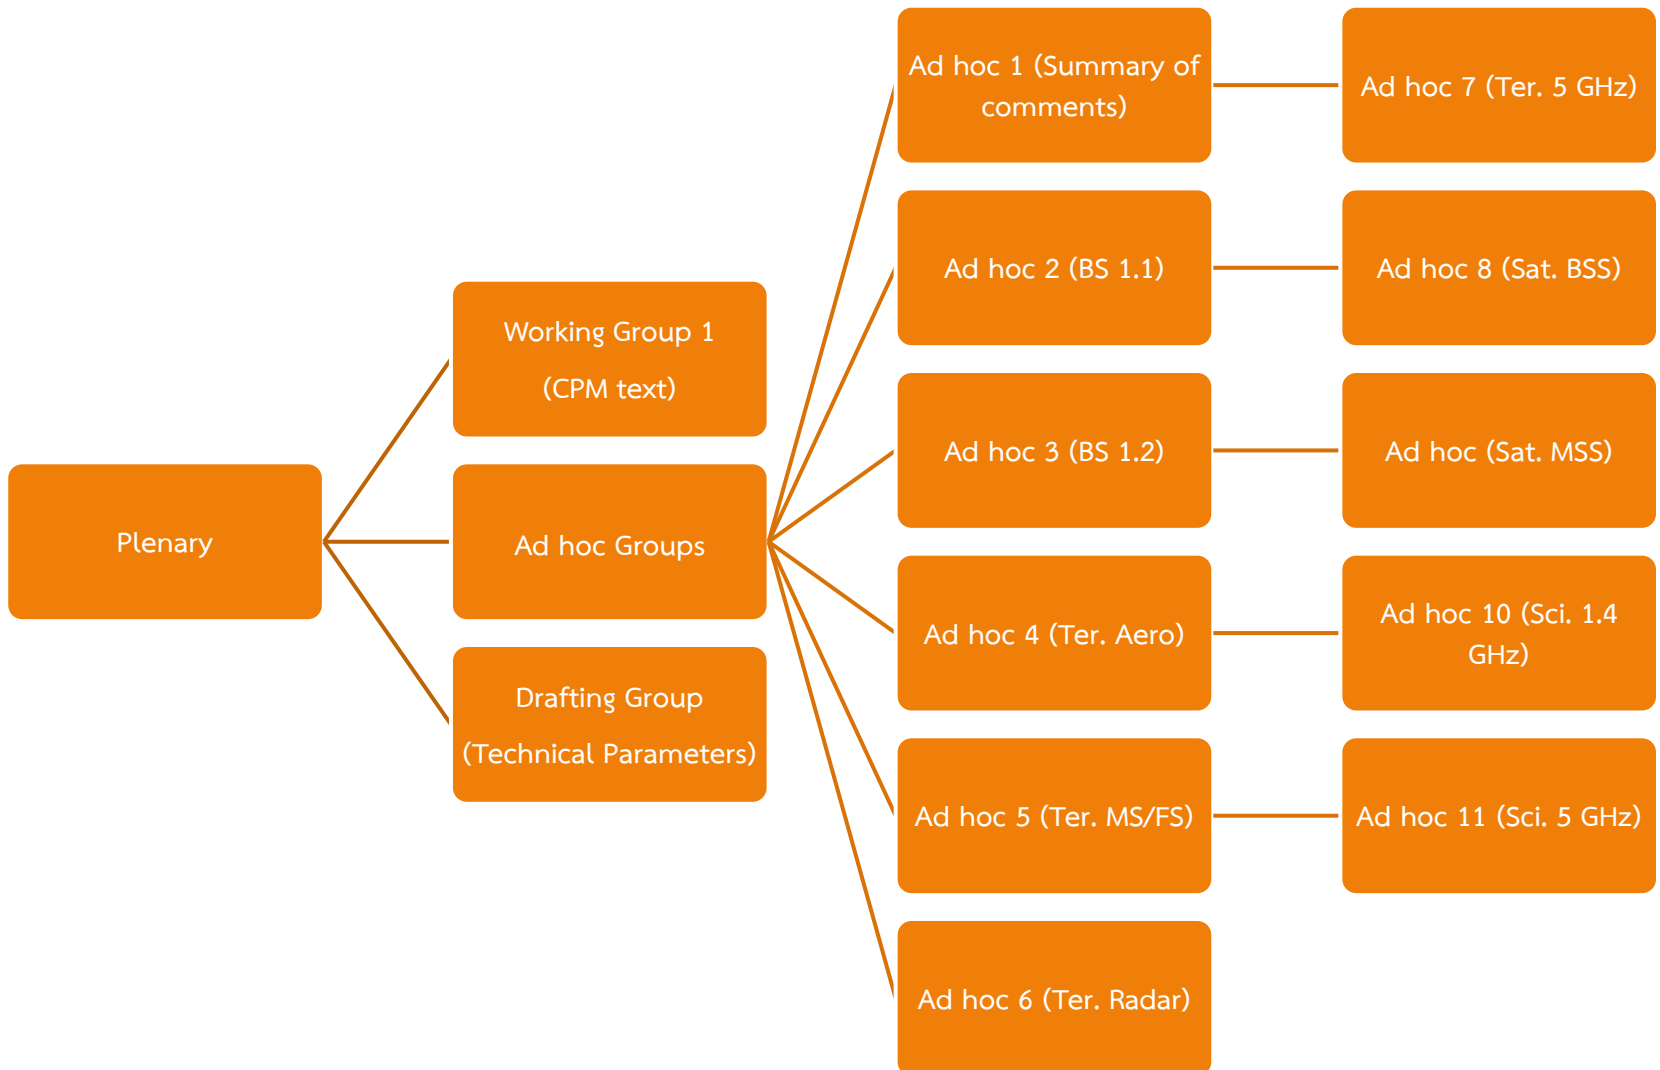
Plenary

Working Group 1
(CPM text)

Ad hoc Groups

Drafting Group
(Technical Parameters)

Ad hoc 1 (Summary of comments)

Ad hoc 2 (BS 1.1)

Ad hoc 3 (BS 1.2)

Ad hoc 4 (Ter. Aero)

Ad hoc 5 (Ter. MS/FS)

Ad hoc 6 (Ter. Radar)

Ad hoc 7 (Ter. 5 GHz)

Ad hoc 8 (Sat. BSS)

Ad hoc (Sat. MSS)

Ad hoc 10 (Sci. 1.4 GHz)

Ad hoc 11 (Sci. 5 GHz)